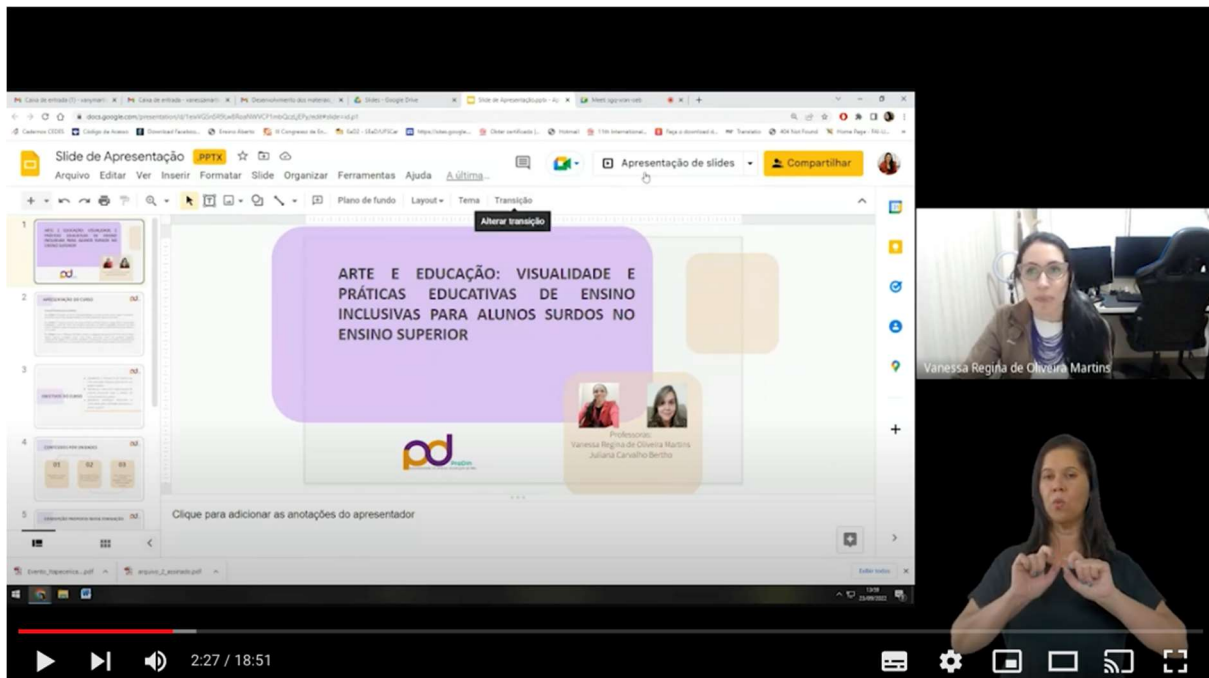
docs.google.com/presentation

Slide de Apresentação .PPTX

Arquivo Editar Ver Inserir Formatar Slide Organizar Ferramentas Ajuda A última...

Apresentação de slides

Compartilhar

Plano de fundo Layout Tema Transição

Alterar transição

1

2

3

4

5

ARTE E EDUCAÇÃO: VISUALIDADE E PRÁTICAS EDUCATIVAS DE ENSINO INCLUSIVAS PARA ALUNOS SURDOS NO ENSINO SUPERIOR

pd

Professoras:
Vanessa Regina de Oliveira Martins
Juliana Carvalho Bertho

Clique para adicionar as anotações do apresentador

Vanessa Regina de Oliveira Martins

2:27 / 18:51